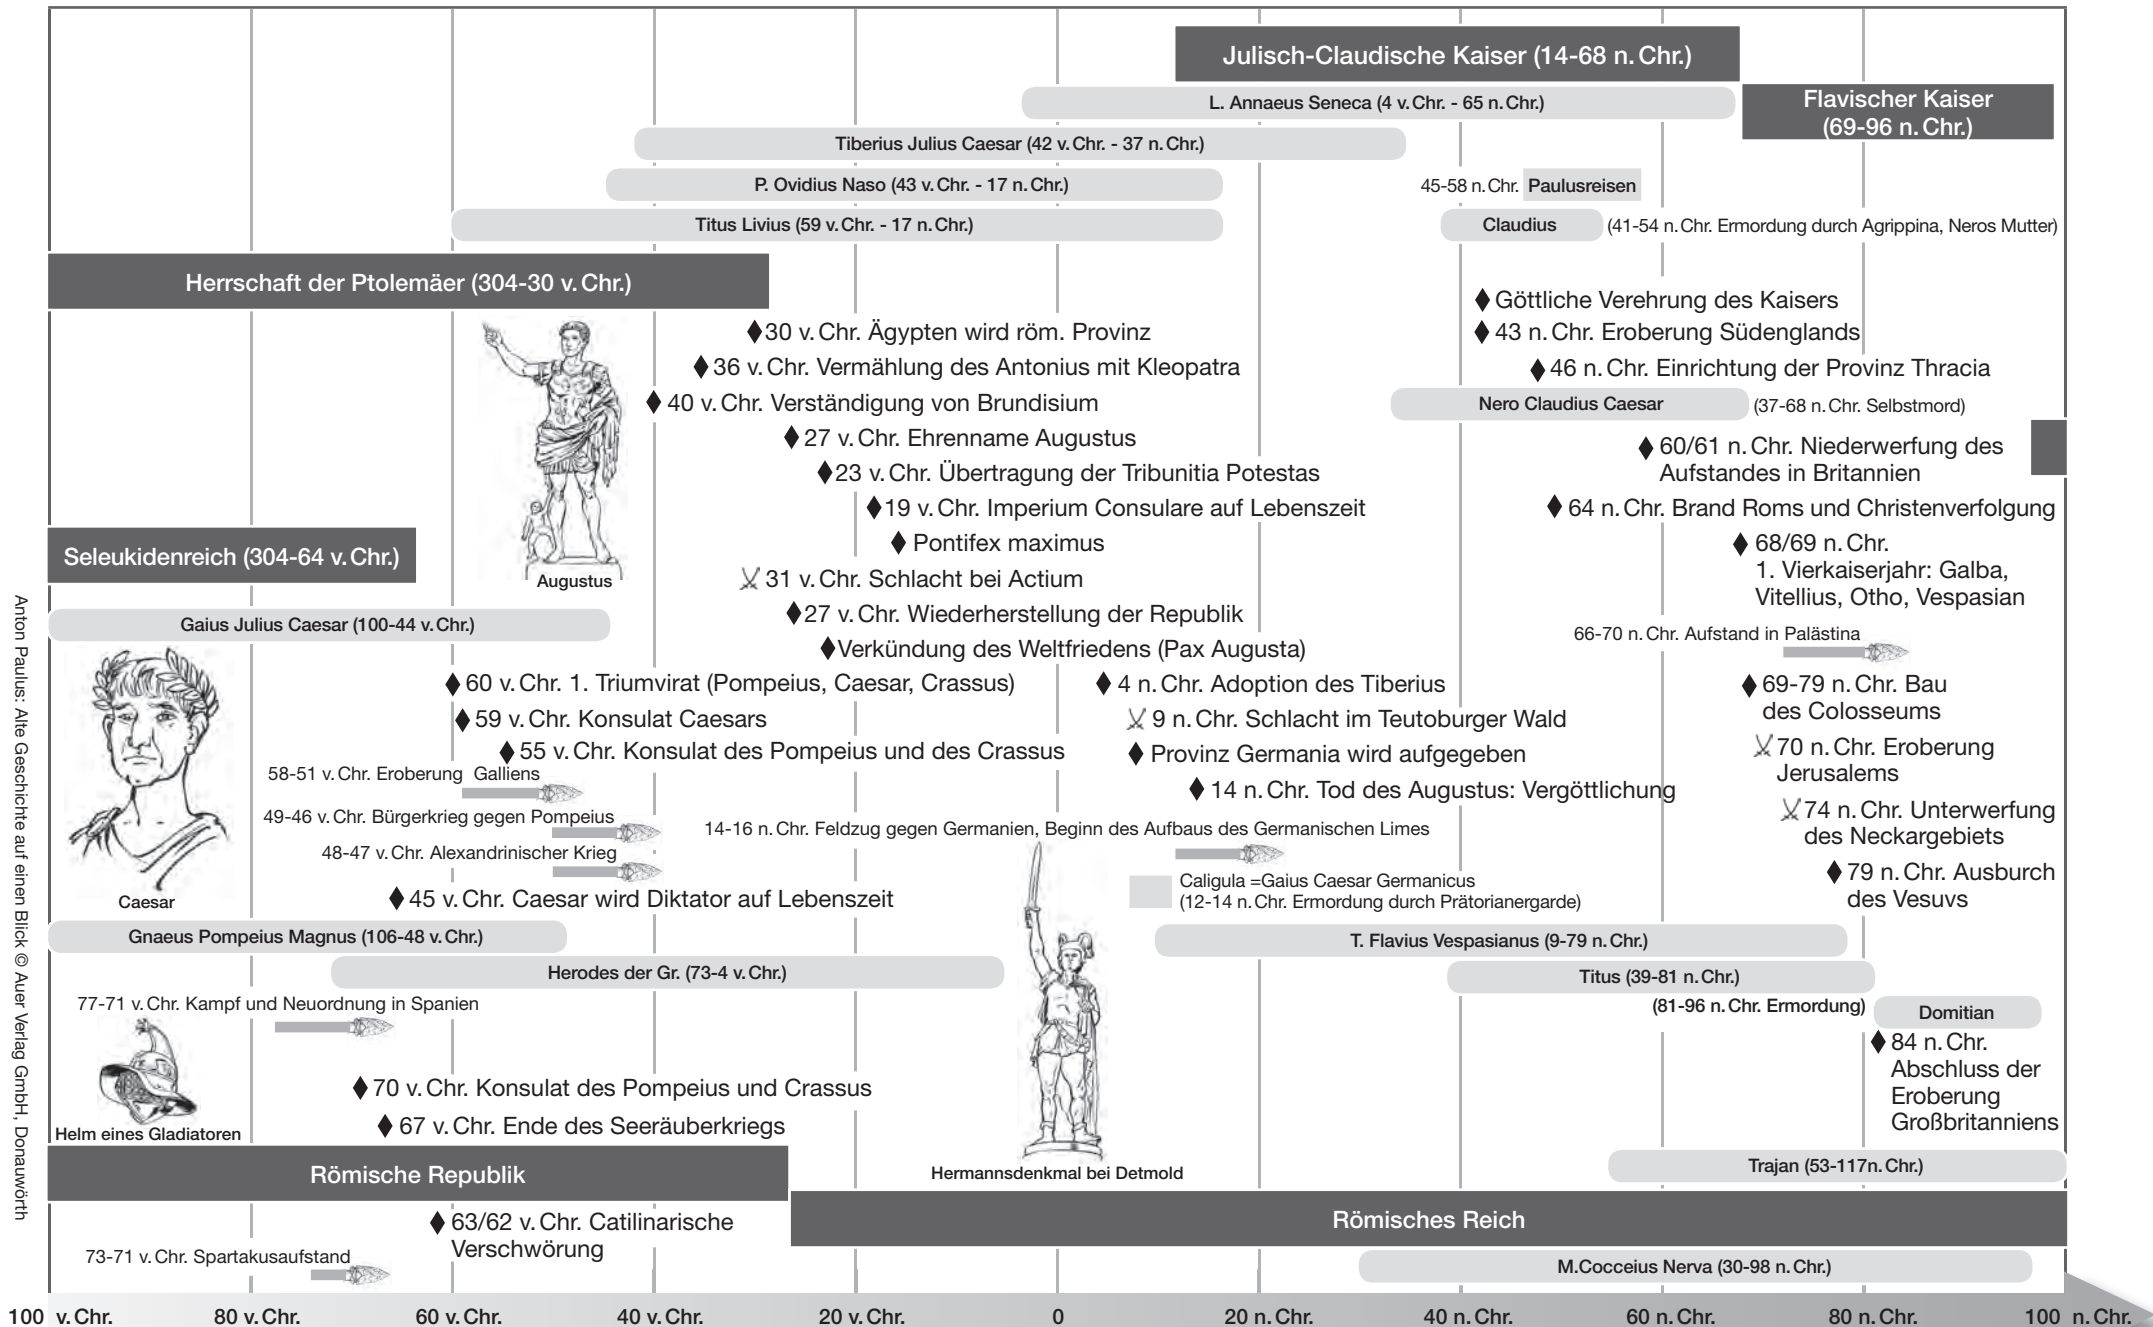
Julisch-Claudische Kaiser (14-68 n. Chr.)

L. Annaeus Seneca (4 v. Chr. - 65 n. Chr.)

Flavischer Kaiser (69-96 n. Chr.)

Tiberius Julius Caesar (42 v. Chr. - 37 n. Chr.)

P. Ovidius Naso (43 v. Chr. - 17 n. Chr.)

45-58 n. Chr. Paulusreisen

Titus Livius (59 v. Chr. - 17 n. Chr.)

Claudius (41-54 n. Chr. Ermordung durch Agrippina, Neros Mutter)

Herrschaft der Ptolemäer (304-30 v. Chr.)

♦ Göttliche Verehrung des Kaisers
♦ 43 n. Chr. Eroberung Südenglands
♦ 46 n. Chr. Einrichtung der Provinz Thracia

♦ 30 v. Chr. Ägypten wird röm. Provinz
♦ 36 v. Chr. Vermählung des Antonius mit Kleopatra
♦ 40 v. Chr. Verständigung von Brundisium
♦ 27 v. Chr. Ehrenname Augustus
♦ 23 v. Chr. Übertragung der Tribunitia Potestas
♦ 19 v. Chr. Imperium Consulare auf Lebenszeit
♦ Pontifex maximus
⚔ 31 v. Chr. Schlacht bei Actium
♦ 27 v. Chr. Wiederherstellung der Republik
♦ Verkündung des Weltfriedens (Pax Augusta)

Nero Claudius Caesar (37-68 n. Chr. Selbstmord)

♦ 60/61 n. Chr. Niederwerfung des Aufstandes in Britannien
♦ 64 n. Chr. Brand Roms und Christenverfolgung
♦ 68/69 n. Chr. 1. Vierkaiserjahr: Galba, Vitellius, Otho, Vespasian

Seleukidenreich (304-64 v. Chr.)

Augustus

Gaius Julius Caesar (100-44 v. Chr.)

66-70 n. Chr. Aufstand in Palästina

♦ 60 v. Chr. 1. Triumvirat (Pompeius, Caesar, Crassus)
♦ 59 v. Chr. Konsulat Caesars
♦ 55 v. Chr. Konsulat des Pompeius und des Crassus
58-51 v. Chr. Eroberung Galliens
49-46 v. Chr. Bürgerkrieg gegen Pompeius
48-47 v. Chr. Alexandrinischer Krieg
♦ 45 v. Chr. Caesar wird Diktator auf Lebenszeit

♦ 4 n. Chr. Adoption des Tiberius
⚔ 9 n. Chr. Schlacht im Teutoburger Wald
♦ Provinz Germania wird aufgegeben
♦ 14 n. Chr. Tod des Augustus: Vergöttlichung
14-16 n. Chr. Feldzug gegen Germanien, Beginn des Aufbaus des Germanischen Limes

♦ 69-79 n. Chr. Bau des Colosseums
⚔ 70 n. Chr. Eroberung Jerusalems
⚔ 74 n. Chr. Unterwerfung des Neckargebiets
♦ 79 n. Chr. Ausburch des Vesuvs

Caesar

Caligula =Gaius Caesar Germanicus (12-14 n. Chr. Ermordung durch Prätorianergarde)

Gnaeus Pompeius Magnus (106-48 v. Chr.)

T. Flavius Vespasianus (9-79 n. Chr.)

Herodes der Gr. (73-4 v. Chr.)

Titus (39-81 n. Chr.)

77-71 v. Chr. Kampf und Neuordnung in Spanien

(81-96 n. Chr. Ermordung) Domitian

♦ 84 n. Chr. Abschluss der Eroberung Großbritanniens

♦ 70 v. Chr. Konsulat des Pompeius und Crassus
♦ 67 v. Chr. Ende des Seeräuberkriegs

Helm eines Gladiatoren

Römische Republik

Hermannsdenkmal bei Detmold

Trajan (53-117n. Chr.)

Römisches Reich

♦ 63/62 v. Chr. Catilinarische Verschwörung

73-71 v. Chr. Spartakusaufstand

M.Cocceius Nerva (30-98 n. Chr.)

100 v. Chr. | 80 v. Chr. | 60 v. Chr. | 40 v. Chr. | 20 v. Chr. | 0 | 20 n. Chr. | 40 n. Chr. | 60 n. Chr. | 80 n. Chr. | 100 n. Chr.

Anton Paulus: Alte Geschichte auf einen Blick © Auer Verlag GmbH, Donauwörth